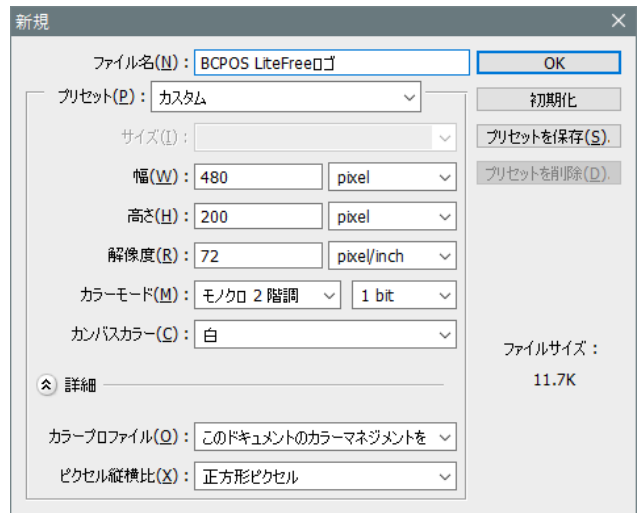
新規

ファイル名(N): BCPOS LiteFreeロゴ

OK

プリセット(P): カスタム

初期化

サイズ(I):

プリセットを保存(S).

幅(W): 480 pixel

プリセットを削除(D).

高さ(H): 200 pixel

解像度(R): 72 pixel/inch

カラーモード(M): モノクロ 2 階調 1 bit

カンバスカラー(C): 白

ファイルサイズ：
11.7K

詳細

カラープロファイル(O): このドキュメントのカラーマネジメントを

ピクセル縦横比(X): 正方形ピクセル